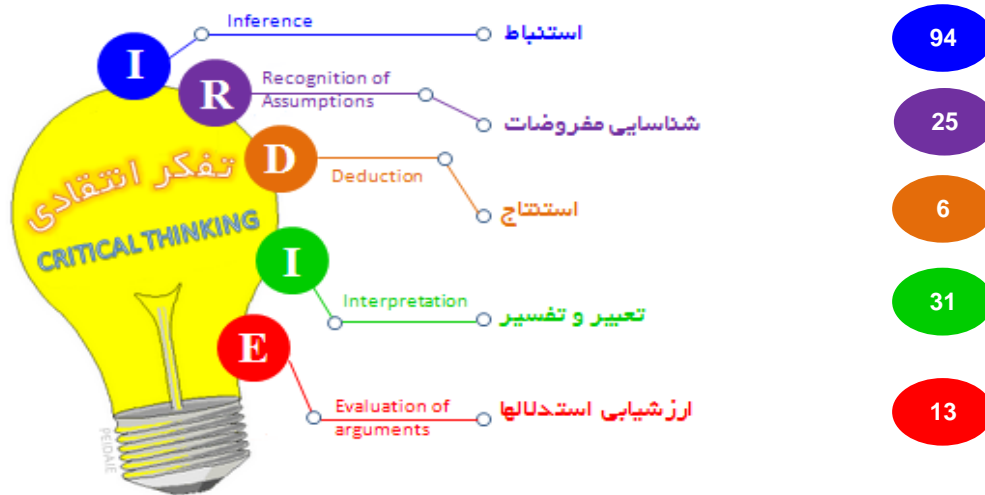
تفکر انتقادی
CRITICAL THINKING
PEIDAIE

I
Inference
استنباط
94

R
Recognition of Assumptions
شناسایی مفروضات
25

D
Deduction
استنتاج
6

I
Interpretation
تعبیر و تفسیر
31

E
Evaluation of arguments
ارزشیابی استدلالها
13